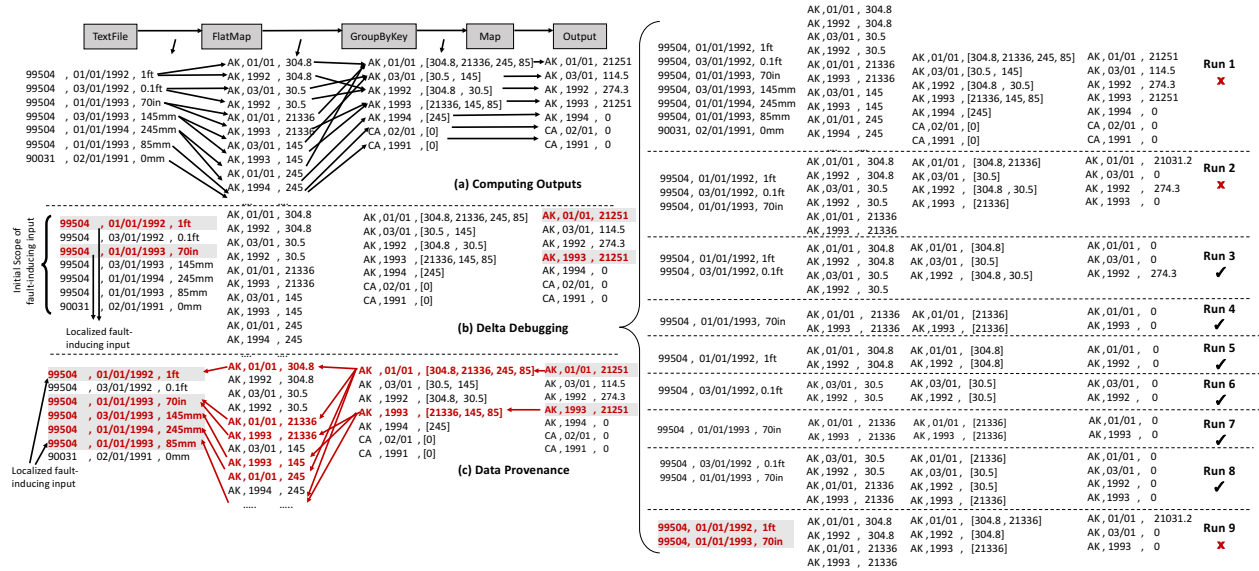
TextFile FlatMap GroupByKey Map Output

99504 , 01/01/1992 , 1ft
99504 , 03/01/1992 , 0.1ft
99504 , 01/01/1993 , 70in
99504 , 03/01/1993 , 145mm
99504 , 01/01/1994 , 245mm
99504 , 01/01/1993 , 85mm
90031 , 02/01/1991 , 0mm

AK , 01/01 , 304.8
AK , 1992 , 304.8
AK , 03/01 , 30.5
AK , 1992 , 30.5
AK , 01/01 , 21336
AK , 1993 , 21336
AK , 03/01 , 145
AK , 1993 , 145
AK , 01/01 , 245
AK , 1994 , 245

AK , 01/01 , [304.8, 21336, 245, 85]
AK , 03/01 , [30.5 , 145]
AK , 1992 , [304.8 , 30.5]
AK , 1993 , [21336, 145, 85]
AK , 1994 , [245]
CA , 02/01 , [0]
CA , 1991 , [0]

AK , 01/01 , 21251
AK , 03/01 , 114.5
AK , 1992 , 274.3
AK , 1993 , 21251
AK , 1994 , 0
CA , 02/01 , 0
CA , 1991 , 0

(a) Computing Outputs

Initial Scope of fault-inducing input
99504 , 01/01/1992 , 1ft
99504 , 03/01/1992 , 0.1ft
99504 , 01/01/1993 , 70in
99504 , 03/01/1993 , 145mm
99504 , 01/01/1994 , 245mm
99504 , 01/01/1993 , 85mm
90031 , 02/01/1991 , 0mm
Localized fault-inducing input

AK , 01/01 , 304.8
AK , 1992 , 304.8
AK , 03/01 , 30.5
AK , 1992 , 30.5
AK , 01/01 , 21336
AK , 1993 , 21336
AK , 03/01 , 145
AK , 1993 , 145
AK , 01/01 , 245
AK , 1994 , 245

AK , 01/01 , [304.8, 21336, 245, 85]
AK , 03/01 , [30.5 , 145]
AK , 1992 , [304.8 , 30.5]
AK , 1993 , [21336, 145, 85]
AK , 1994 , [245]
CA , 02/01 , [0]
CA , 1991 , [0]

AK , 01/01, 21251
AK , 03/01 , 114.5
AK , 1992 , 274.3
AK , 1993 , 21251
AK , 1994 , 0
CA , 02/01 , 0
CA , 1991 , 0

(b) Delta Debugging

99504 , 01/01/1992 , 1ft
99504 , 03/01/1992 , 0.1ft
99504 , 01/01/1993 , 70in
99504 , 03/01/1993 , 145mm
99504 , 01/01/1994 , 245mm
99504 , 01/01/1993 , 85mm
90031 , 02/01/1991 , 0mm
Localized fault-inducing input

AK , 01/01 , 304.8
AK , 1992 , 304.8
AK , 03/01 , 30.5
AK , 1992 , 30.5
AK , 01/01 , 21336
AK , 1993 , 21336
AK , 03/01 , 145
AK , 1993 , 145
AK , 01/01 , 245
AK , 1994 , 245
.....

AK , 01/01 , [304.8, 21336, 245, 85]
AK , 03/01 , [30.5, 145]
AK , 1992 , [304.8, 30.5]
AK , 1993 , [21336, 145, 85]
AK , 1994 , [245]
CA , 02/01 , [0]
CA , 1991 , [0]

AK , 01/01 , 21251
AK , 03/01 , 114.5
AK , 1992 , 274.3
AK , 1993 , 21251
AK , 1994 , 0
CA , 02/01 , 0
CA , 1991 , 0

(c) Data Provenance

99504, 01/01/1992, 1ft
99504, 03/01/1992, 0.1ft
99504, 01/01/1993, 70in
99504, 03/01/1993, 145mm
99504, 01/01/1994, 245mm
99504, 01/01/1993, 85mm
90031, 02/01/1991, 0mm
AK , 01/01 , 304.8
AK , 1992 , 304.8
AK , 03/01 , 30.5
AK , 1992 , 30.5
AK , 01/01 , 21336
AK , 1993 , 21336
AK , 03/01 , 145
AK , 1993 , 145
AK , 01/01 , 245
AK , 1994 , 245
AK , 01/01 , [304.8, 21336, 245, 85]
AK , 03/01 , [30.5 , 145]
AK , 1992 , [304.8 , 30.5]
AK , 1993 , [21336, 145, 85]
AK , 1994 , [245]
CA , 02/01 , [0]
CA , 1991 , [0]
AK , 01/01 , 21251
AK , 03/01 , 114.5
AK , 1992 , 274.3
AK , 1993 , 21251
AK , 1994 , 0
CA , 02/01 , 0
CA , 1991 , 0
Run 1 ✗

99504, 01/01/1992, 1ft
99504, 03/01/1992, 0.1ft
99504, 01/01/1993, 70in
AK , 01/01 , 304.8
AK , 1992 , 304.8
AK , 03/01 , 30.5
AK , 1992 , 30.5
AK , 01/01 , 21336
AK , 1993 , 21336
AK , 01/01 , [304.8, 21336]
AK , 03/01 , [30.5]
AK , 1992 , [304.8 , 30.5]
AK , 1993 , [21336]
AK , 01/01 , 21031.2
AK , 03/01 , 0
AK , 1992 , 274.3
AK , 1993 , 0
Run 2 ✗

99504, 01/01/1992, 1ft
99504, 03/01/1992, 0.1ft
AK , 01/01 , 304.8
AK , 1992 , 304.8
AK , 03/01 , 30.5
AK , 1992 , 30.5
AK , 01/01 , [304.8]
AK , 03/01 , [30.5]
AK , 1992 , [304.8 , 30.5]
AK , 01/01 , 0
AK , 03/01 , 0
AK , 1992 , 274.3
Run 3 ✓

99504, 01/01/1993, 70in
AK , 01/01 , 21336
AK , 1993 , 21336
AK , 01/01 , [21336]
AK , 1993 , [21336]
AK , 01/01 , 0
AK , 1993 , 0
Run 4 ✓

99504, 01/01/1992, 1ft
AK , 01/01 , 304.8
AK , 1992 , 304.8
AK , 01/01 , [304.8]
AK , 1992 , [304.8]
AK , 01/01 , 0
AK , 1992 , 0
Run 5 ✓

99504, 03/01/1992, 0.1ft
AK , 03/01 , 30.5
AK , 1992 , 30.5
AK , 03/01 , [30.5]
AK , 1992 , [30.5]
AK , 03/01 , 0
AK , 1992 , 0
Run 6 ✓

99504 , 01/01/1993 , 70in
AK , 01/01 , 21336
AK , 1993 , 21336
AK , 01/01 , [21336]
AK , 1993 , [21336]
AK , 01/01 , 0
AK , 1993 , 0
Run 7 ✓

99504, 03/01/1992, 0.1ft
99504, 01/01/1993, 70in
AK , 03/01 , 30.5
AK , 1992 , 30.5
AK , 01/01 , 21336
AK , 1993 , 21336
AK , 01/01 , [21336]
AK , 03/01 , [30.5]
AK , 1992 , [30.5]
AK , 1993 , [21336]
AK , 01/01 , 0
AK , 03/01 , 0
AK , 1992 , 0
AK , 1993 , 0
Run 8 ✓

99504, 01/01/1992, 1ft
99504, 01/01/1993, 70in
AK , 01/01 , 304.8
AK , 1992 , 304.8
AK , 01/01 , 21336
AK , 1993 , 21336
AK , 01/01 , [304.8 , 21336]
AK , 1992 , [304.8]
AK , 1993 , [21336]
AK , 01/01 , 21031.2
AK , 03/01 , 0
AK , 1993 , 0
Run 9 ✗